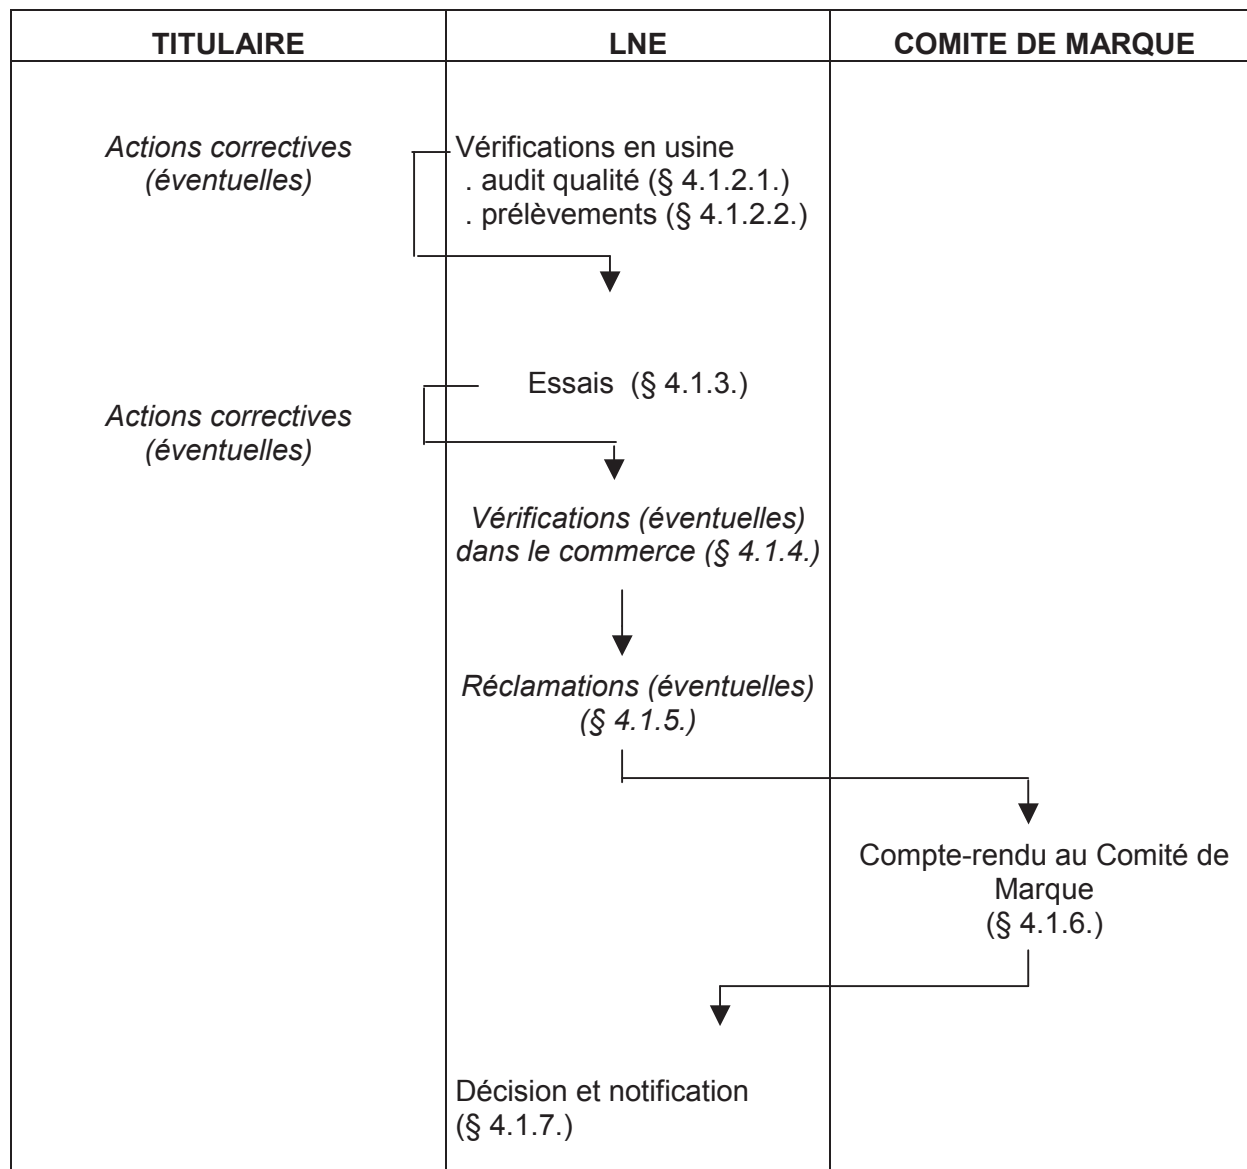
| TITULAIRE | LNE | COMITE DE MARQUE |
|---|---|---|
| *Actions correctives (éventuelles)* | Vérifications en usine<br>. audit qualité (§ 4.1.2.1.)<br>. prélèvements (§ 4.1.2.2.) | |
| *Actions correctives (éventuelles)* | Essais (§ 4.1.3.) | |
| | *Vérifications (éventuelles) dans le commerce (§ 4.1.4.)* | |
| | *Réclamations (éventuelles) (§ 4.1.5.)* | |
| | | Compte-rendu au Comité de Marque (§ 4.1.6.) |
| | Décision et notification (§ 4.1.7.) | |